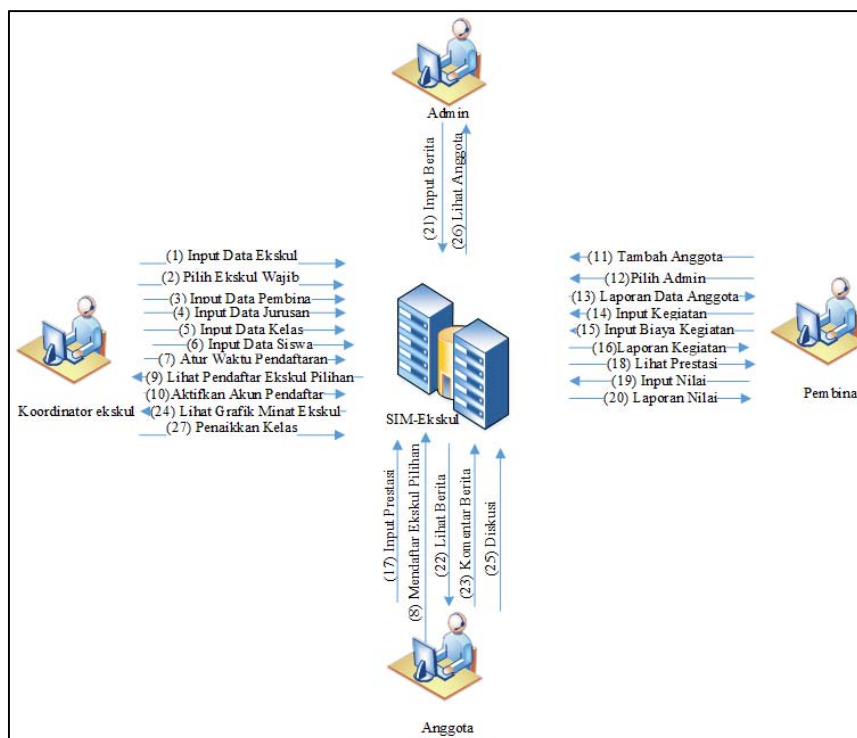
Admin

(21) Input Berita
(26) Lihat Anggota

(1) Input Data Ekskul
(2) Pilih Ekskul Wajib
(3) Input Data Pembina
(4) Input Data Jurusan
(5) Input Data Kelas
(6) Input Data Siswa
(7) Atur Waktu Pendaftaran
(9) Lihat Pendaftar Ekskul Pilihan
(10) Aktifkan Akun Pendaftar
(24) Lihat Grafik Minat Ekskul
(27) Penaikkan Kelas

Koordinator ekskul

SIM-Ekskul

(11) Tambah Anggota
(12) Pilih Admin
(13) Laporan Data Anggota
(14) Input Kegiatan
(15) Input Biaya Kegiatan
(16) Laporan Kegiatan
(18) Lihat Prestasi
(19) Input Nilai
(20) Laporan Nilai

Pembina

(17) Input Prestasi
(8) Mendaftar Ekskul Pilihan
(22) Lihat Berita
(23) Komentar Berita
(25) Diskusi

Anggota